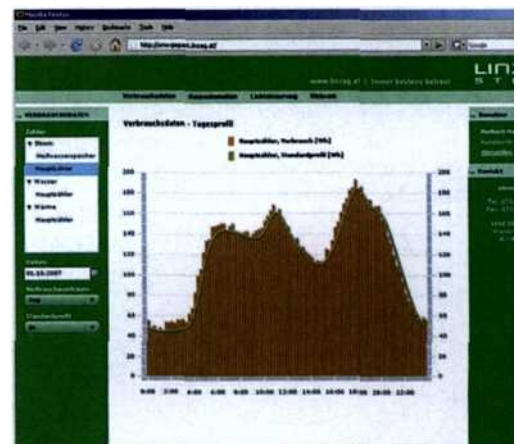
Verbrauchsdaten - Tagesprofil

Hauptzähler, Verbrauch [Wh]

Hauptzähler, Standardprofil [Wh]

Zähler

Strom

Wärmespeicher

Hauptzähler

Wasser

Hauptzähler

Wärme

Hauptzähler

Datum

01.10.2007

www.linzag.at | immer besser betreut

LINZ

Verbrauchsdaten

Kontakt

200
180
160
140
120
100
80
60
40
20
0

0:00 2:00 4:00 6:00 8:00 10:00 12:00 14:00 16:00 18:00 20:00 22:00